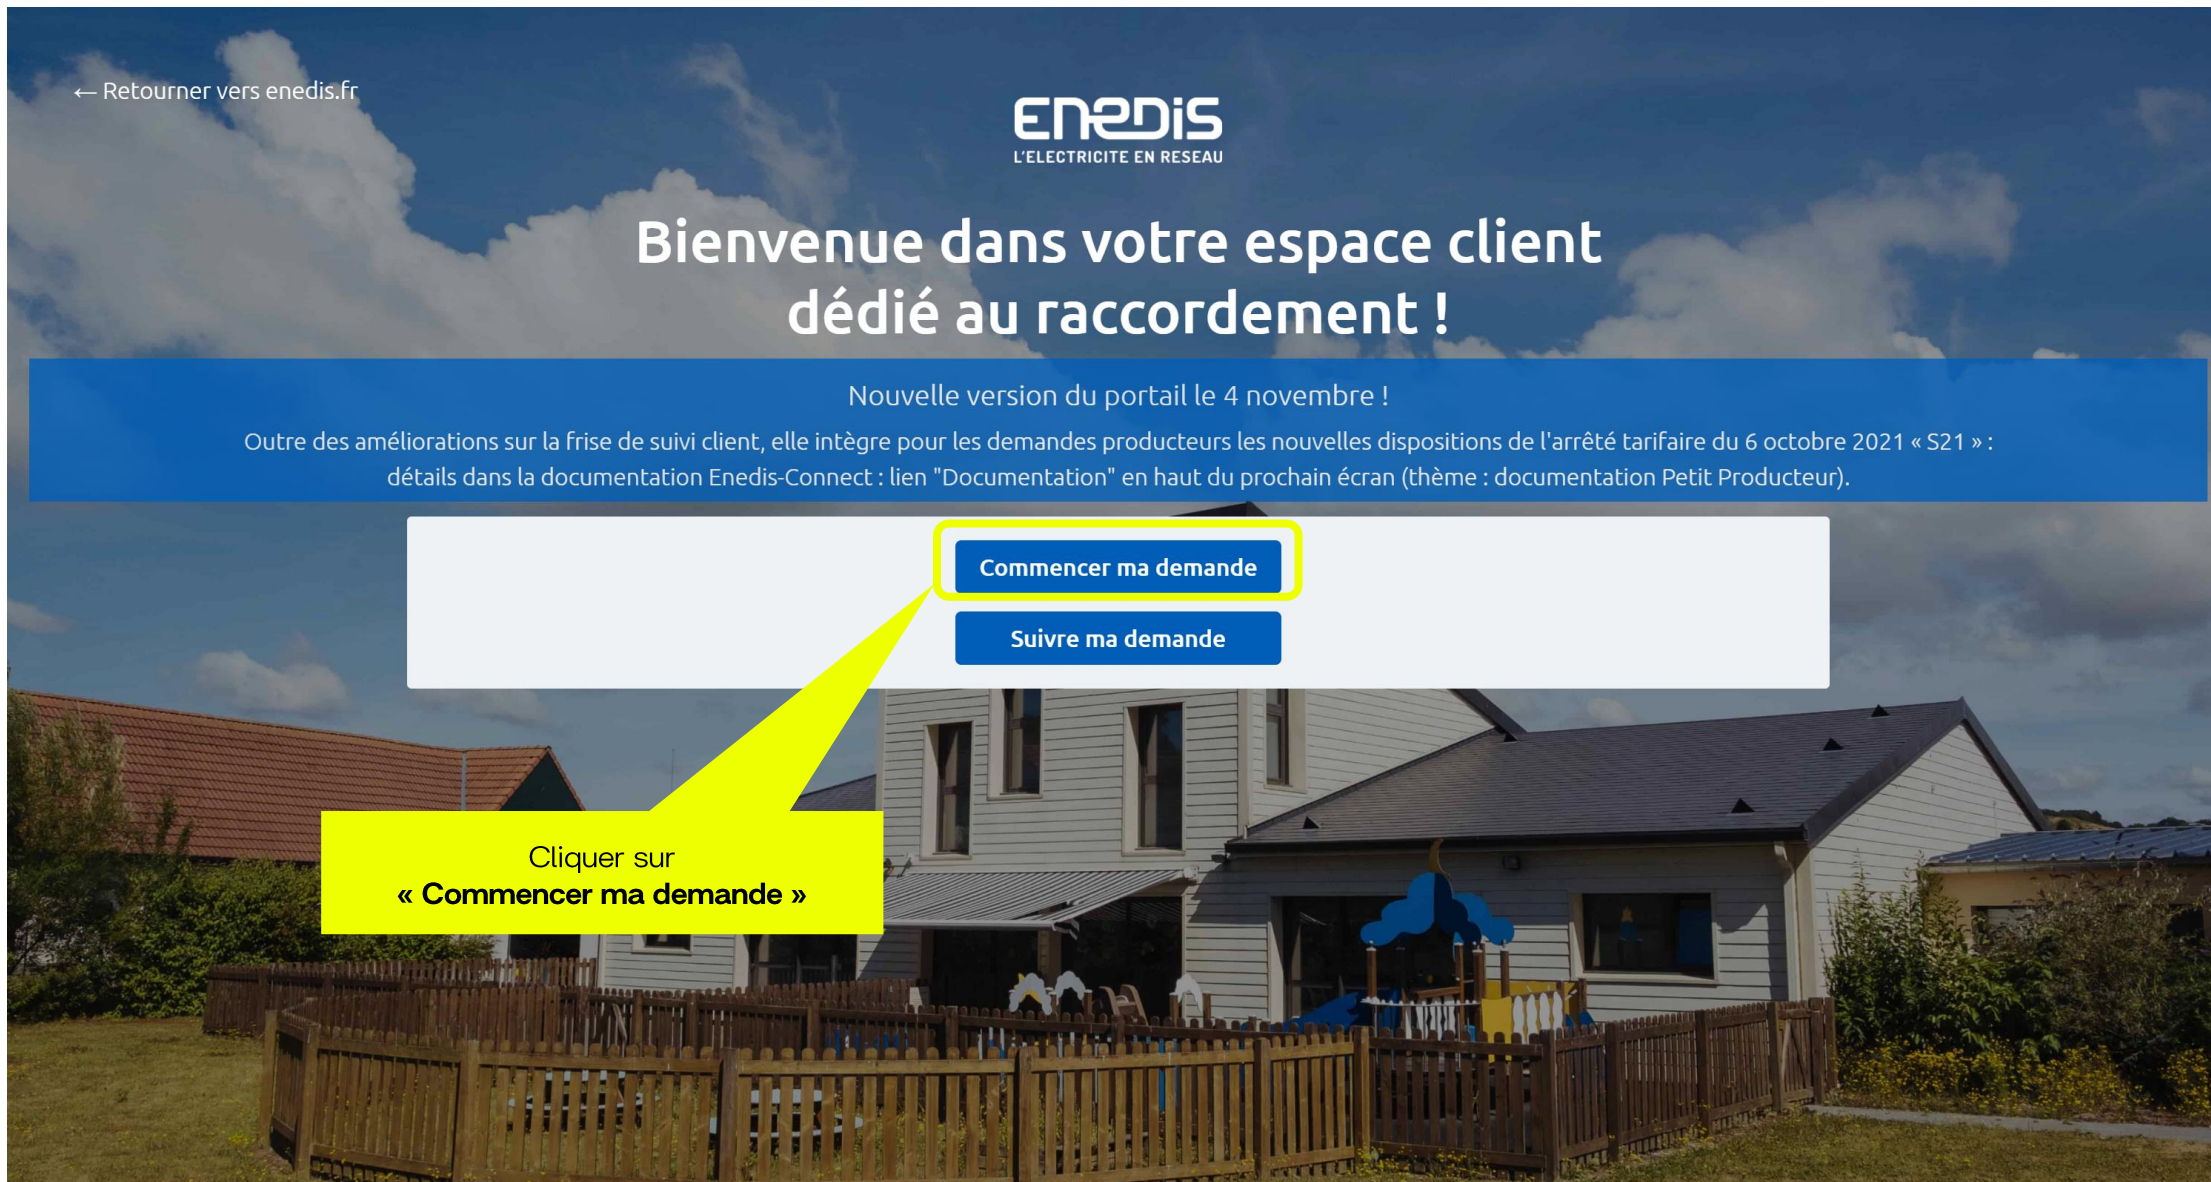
← Retourner vers enedis.fr

ENEDIS
L'ELECTRICITE EN RESEAU

Bienvenue dans votre espace client dédié au raccordement !

Nouvelle version du portail le 4 novembre !

Outre des améliorations sur la frise de suivi client, elle intègre pour les demandes producteurs les nouvelles dispositions de l'arrêté tarifaire du 6 octobre 2021 « S21 » : détails dans la documentation Enedis-Connect : lien "Documentation" en haut du prochain écran (thème : documentation Petit Producteur).

Commencer ma demande

Suivre ma demande

Cliquer sur
« Commencer ma demande »